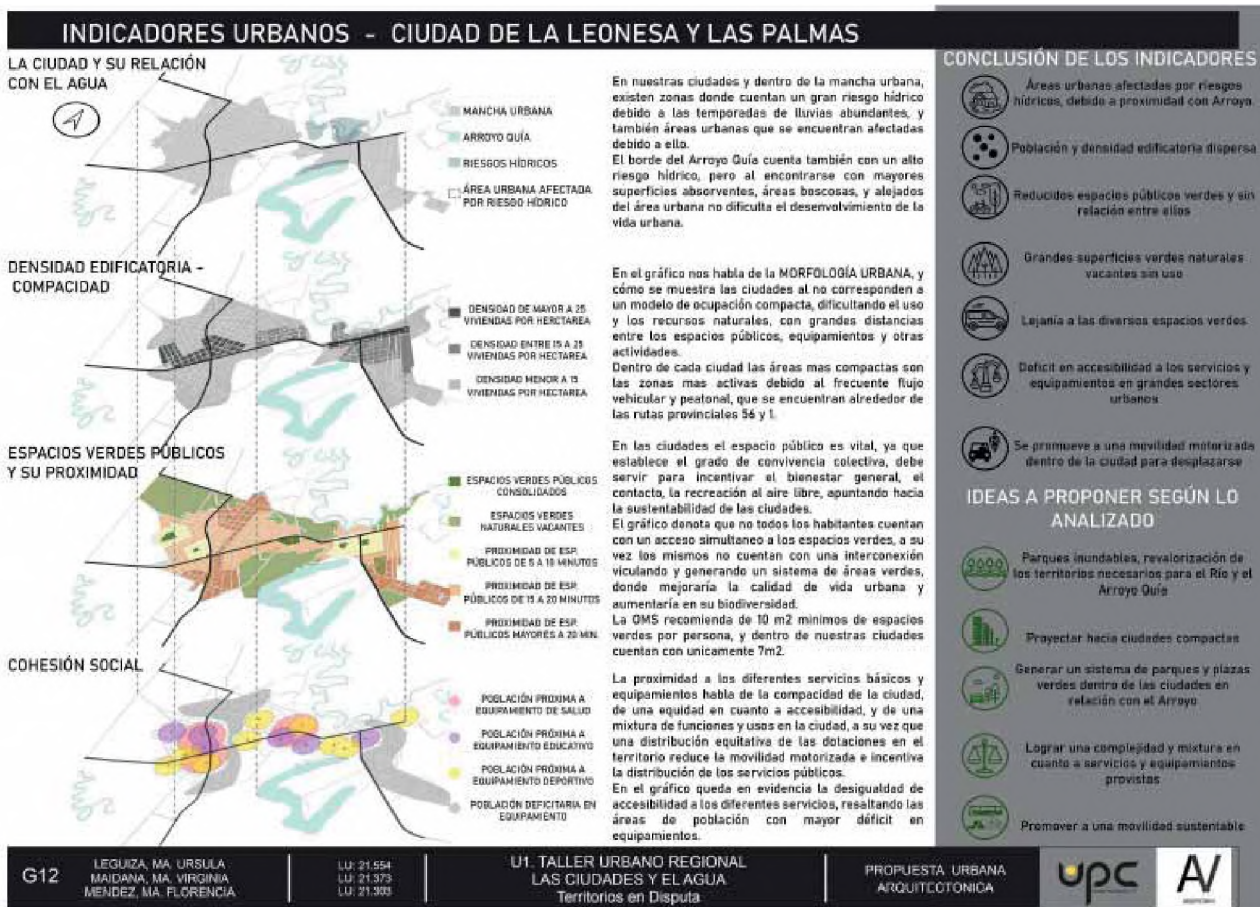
INDICADORES URBANOS - CIUDAD DE LA LEONESA Y LAS PALMAS

LA CIUDAD Y SU RELACIÓN CON EL AGUA

MANCHA URBANA

ARROYO GUÍA

RIESGOS HÍDRICOS

ÁREA URBANA AFECTADA POR RIESGO HÍDRICO

En nuestras ciudades y dentro de la mancha urbana, existen zonas donde cuentan un gran riesgo hídrico debido a las temporadas de lluvias abundantes, y también áreas urbanas que se encuentran afectadas debido a ello.
El borde del Arroyo Guía cuenta también con un alto riesgo hídrico, pero al encontrarse con mayores superficies absorventes, áreas boscosas, y alejados del área urbana no dificulta el desenvolvimiento de la vida urbana.

DENSIDAD EDIFICATORIA - COMPACIDAD

DENSIDAD DE MAYOR A 25 VIVIENDAS POR HERCTAREA

DENSIDAD ENTRE 15 A 25 VIVIENDAS POR HECTAREA

DENSIDAD MENOR A 15 VIVIENDAS POR HECTAREA

En el gráfico nos habla de la MORFOLOGÍA URBANA, y cómo se muestra las ciudades al no corresponden a un modelo de ocupación compacta, dificultando el uso y los recursos naturales, con grandes distancias entre los espacios públicos, equipamientos y otras actividades.
Dentro de cada ciudad las áreas mas compactas son las zonas mas activas debido al frecuente flujo vehicular y peatonal, que se encuentran alrededor de las rutas provinciales 56 y 1.

ESPACIOS VERDES PÚBLICOS Y SU PROXIMIDAD

ESPACIOS VERDES PÚBLICOS CONSOLIDADOS

ESPACIOS VERDES NATURALES VACANTES

PROXIMIDAD DE ESP. PÚBLICOS DE 5 A 10 MINUTOS

PROXIMIDAD DE ESP. PÚBLICOS DE 15 A 20 MINUTOS

PROXIMIDAD DE ESP. PÚBLICOS MAYORES A 20 MIN.

En las ciudades el espacio público es vital, ya que establece el grado de convivencia colectiva, debe servir para incentivar el bienestar general, el contacto, la recreación al aire libre, apuntando hacia la sustentabilidad de las ciudades.
El gráfico denota que no todos los habitantes cuentan con un acceso simultaneo a los espacios verdes, a su vez los mismos no cuentan con una interconexión viculando y generando un sistema de áreas verdes, donde mejoraría la calidad de vida urbana y aumentaría en su biodiversidad.
La OMS recomienda de 10 m2 minimos de espacios verdes por persona, y dentro de nuestras ciudades cuentan con unicamente 7m2.

COHESIÓN SOCIAL

POBLACIÓN PROXIMA A EQUIPAMIENTO DE SALUD

POBLACIÓN PRÓXIMA A EQUIPAMIENTO EDUCATIVO

POBLACIÓN PRÓXIMA A EQUIPAMIENTO DEPORTIVO

POBLACIÓN DEFICITARIA EN EQUIPAMIENTO

La proximidad a los diferentes servicios básicos y equipamientos habla de la compacidad de la ciudad, de una equidad en cuanto a accesibilidad, y de una mixtura de funciones y usos en la ciudad, a su vez que una distribución equitativa de las dotaciones en el territorio reduce la movilidad motorizada e incentiva la distribución de los servicios públicos.
En el gráfico queda en evidencia la desigualdad de accesibilidad a los diferentes servicios, resaltando las áreas de población con mayor déficit en equipamientos.

CONCLUSIÓN DE LOS INDICADORES

Áreas urbanas afectadas por riesgos hídricos, debido a proximidad con Arroyo.

Población y densidad edificatoria dispersa

Reducidos espacios públicos verdes y sin relación entre ellos

Grandes superficies verdes naturales vacantes sin uso

Lejanía a las diversos espacios verdes

Deficit en accesibilidad a los servicios y equipamientos en grandes sectores urbanos

Se promueve a una movilidad motorizada dentro de la ciudad para desplazarse

IDEAS A PROPONER SEGÚN LO ANALIZADO

Parques inundables, revalorización de los territorios necesarios para el Río y el Arroyo Guía

Proyectar hacia ciudades compactas

Generar un sistema de parques y plazas verdes dentro de las ciudades en relación con el Arroyo

Lograr una complejidad y mixtura en cuanto a servicios y equipamientos provistos

Promover a una movilidad sustentable

G12 LEGUIZA, MA. URSULA MAIDANA, MA. VIRGINIA MENDEZ, MA. FLORENCIA

LU: 21.554 LU: 21.373 LU: 21.303

U1. TALLER URBANO REGIONAL LAS CIUDADES Y EL AGUA Territorios en Disputa

PROPUESTA URBANA ARQUITECTONICA

upc

AV